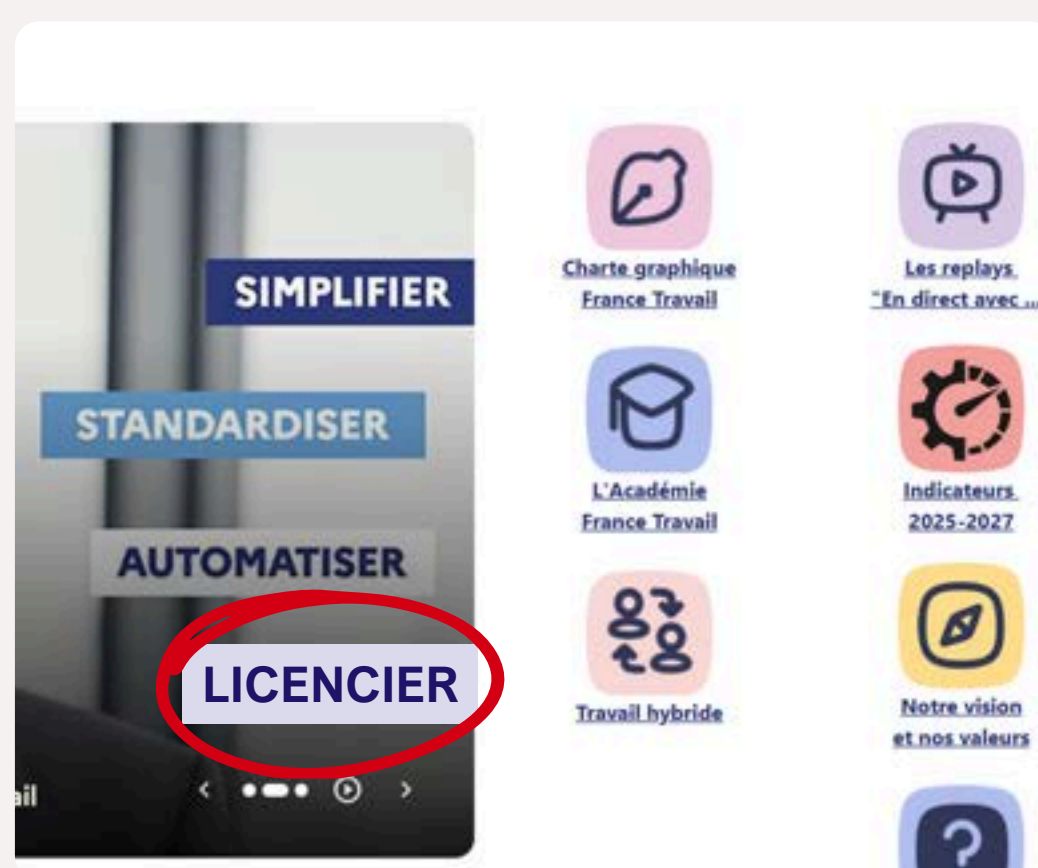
SIMPLIFIER

STANDARDISER

AUTOMATISER

LICENCIER

ail

Charte graphique France Travail

Les replays "En direct avec ...

L'Académie France Travail

Indicateurs 2025-2027

Travail hybride

Notre vision et nos valeurs